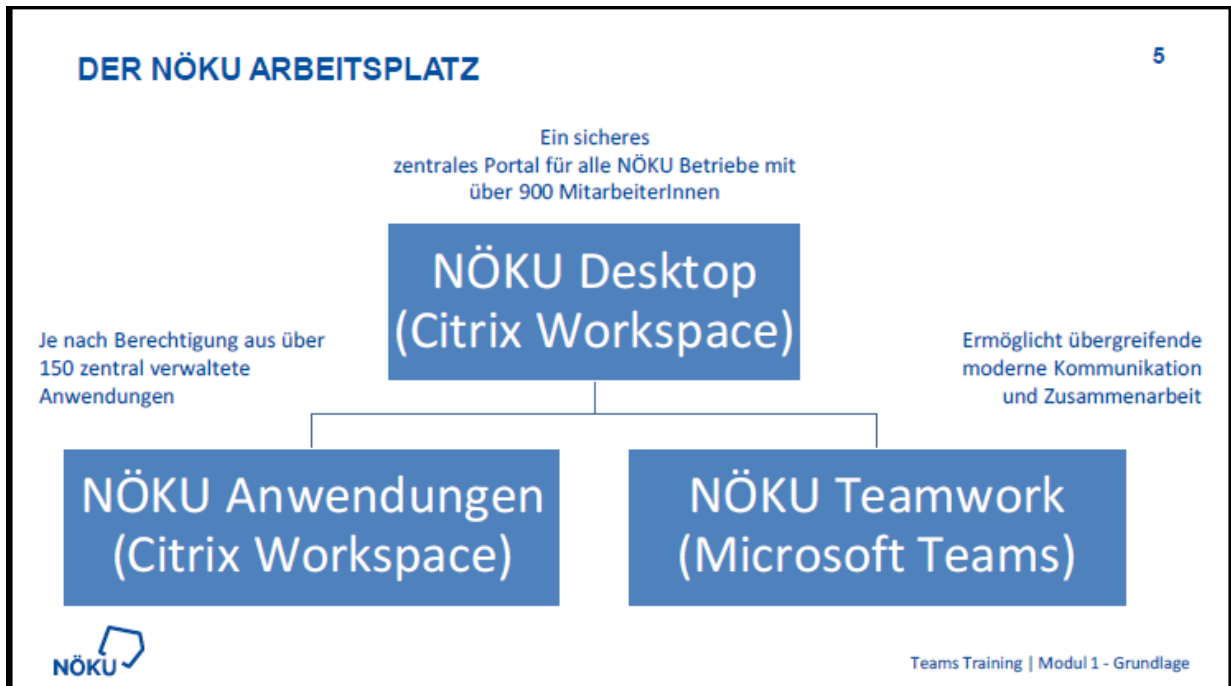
DER NÖKU ARBEITSPLATZ

5

Ein sicheres zentrales Portal für alle NÖKU Betriebe mit über 900 MitarbeiterInnen

NÖKU Desktop (Citrix Workspace)

Je nach Berechtigung aus über 150 zentral verwaltete Anwendungen

Ermöglicht übergreifende moderne Kommunikation und Zusammenarbeit

NÖKU Anwendungen (Citrix Workspace)

NÖKU Teamwork (Microsoft Teams)

NÖKU

Teams Training | Modul 1 - Grundlage